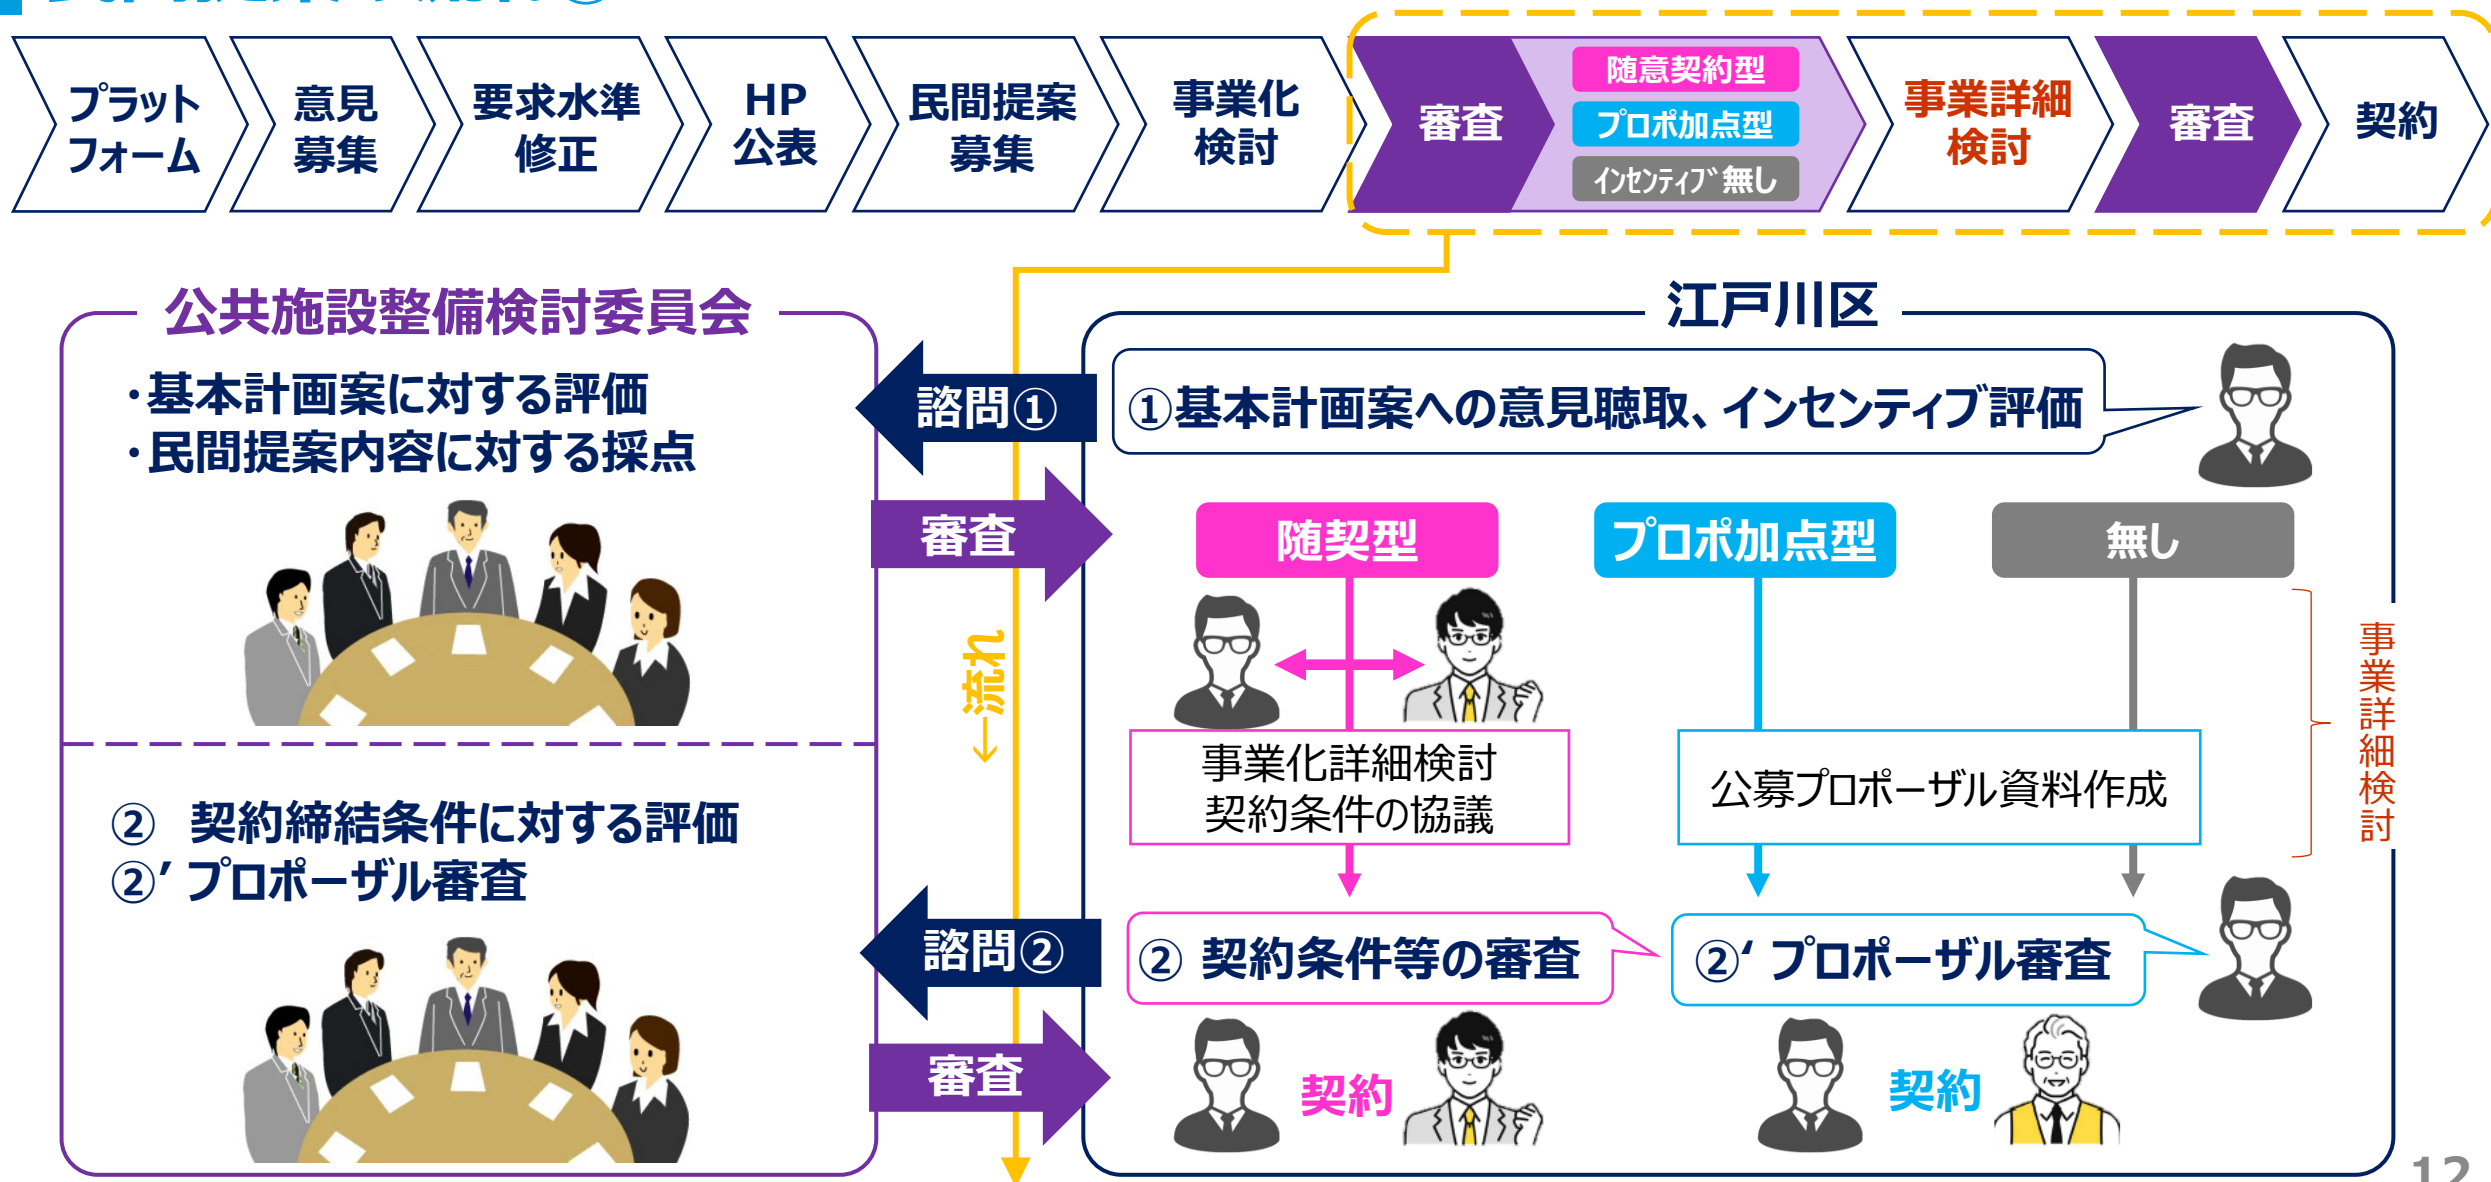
プラットフォーム

意見募集

要求水準修正

HP公表

民間提案募集

事業化検討

審査

随意契約型

プロポ加点型

インセンティブ無し

事業詳細検討

審査

契約

公共施設整備検討委員会

・基本計画案に対する評価
・民間提案内容に対する採点

諮問①

審査

←流れ

諮問②

審査

② 契約締結条件に対する評価
②' プロポーザル審査

江戸川区

①基本計画案への意見聴取、インセンティブ評価

随契型

プロポ加点型

無し

事業化詳細検討
契約条件の協議

公募プロポーザル資料作成

事業詳細検討

② 契約条件等の審査

②' プロポーザル審査

契約

契約

12